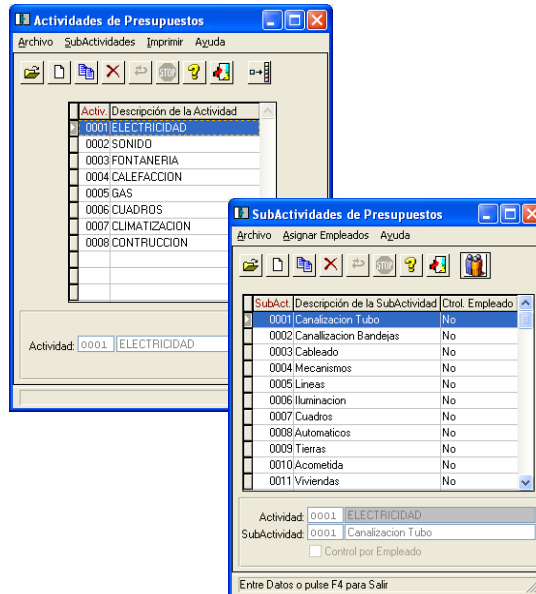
Actividades de Presupuestos

Archivo SubActividades Imprimir Ayuda

| Activ. | Descripción de la Actividad |
|---|---|
| 0001 | ELECTRICIDAD |
| 0002 | SONIDO |
| 0003 | FONTANERIA |
| 0004 | CALEFACCION |
| 0005 | GAS |
| 0006 | CUADROS |
| 0007 | CLIMATIZACION |
| 0008 | CONTRUCCION |

Actividad: 0001 ELECTRICIDAD

SubActividades de Presupuestos

Archivo Asignar Empleados Ayuda

| SubAct. | Descripción de la SubActividad | Ctrol. Empleado |
|---|---|---|
| 0001 | Canalizacion Tubo | No |
| 0002 | Canallizacion Bandejas | No |
| 0003 | Cableado | No |
| 0004 | Mecanismos | No |
| 0005 | Lineas | No |
| 0006 | Iluminacion | No |
| 0007 | Cuadros | No |
| 0008 | Automaticos | No |
| 0009 | Tierras | No |
| 0010 | Acometida | No |
| 0011 | Viviendas | No |

Actividad: 0001 ELECTRICIDAD
SubActividad: 0001 Canalizacion Tubo
Control por Empleado

Entre Datos o pulse F4 para Salir